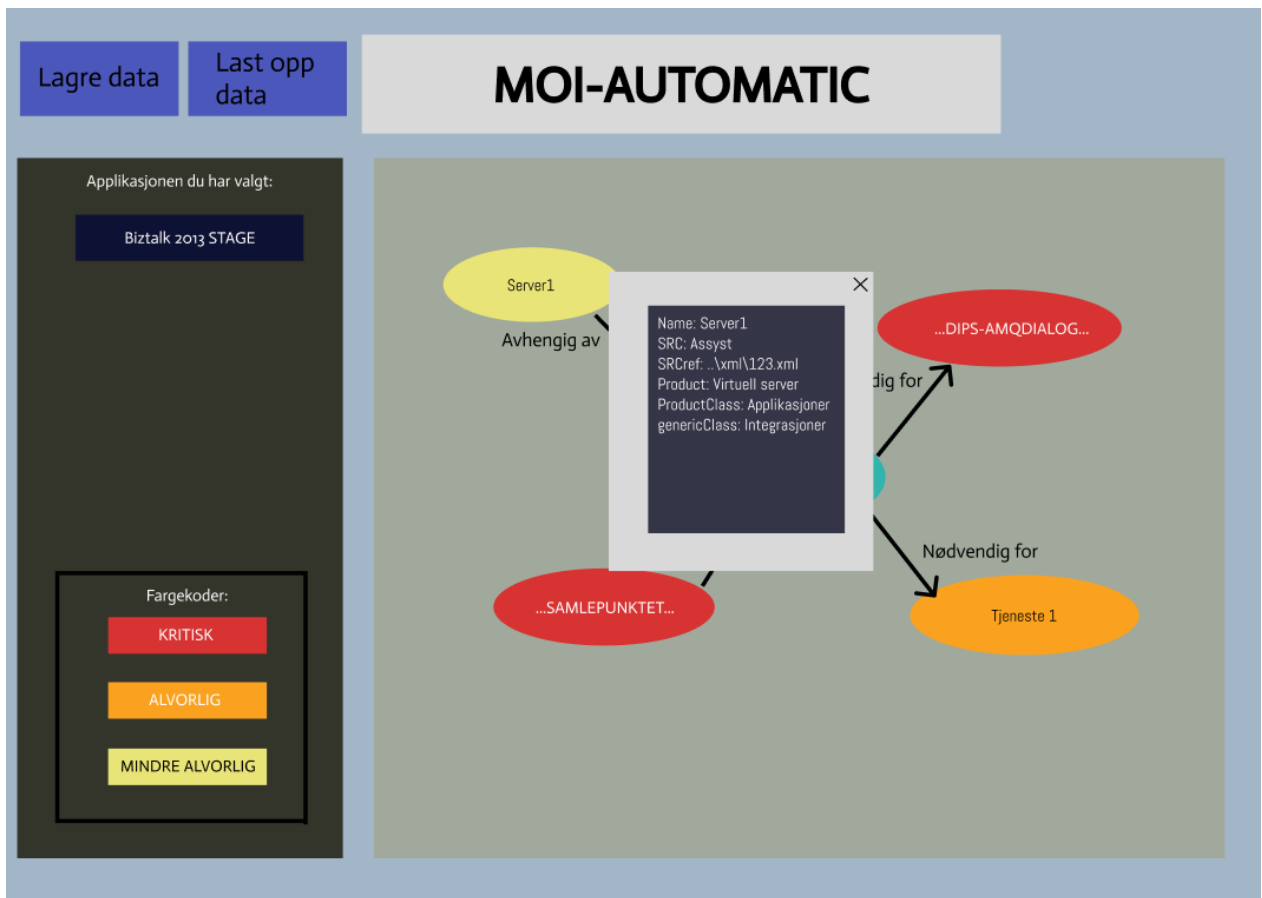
Lagre data

Last opp data

MOI-AUTOMATIC

Applikasjonen du har valgt:

Biztalk 2013 STAGE

Fargekoder:

KRITISK

ALVORLIG

MINDRE ALVORLIG

Server1

Avhengig av

...DIPS-AMQDIALOG...

dig for

Name: Server1
SRC: Assyst
SRCref: ..\xml\123.xml
Product: Virtuell server
ProductClass: Applikasjoner
genericClass: Integrasjoner

×

Nødvendig for

...SAMLEPUNKTET...

Tjeneste 1